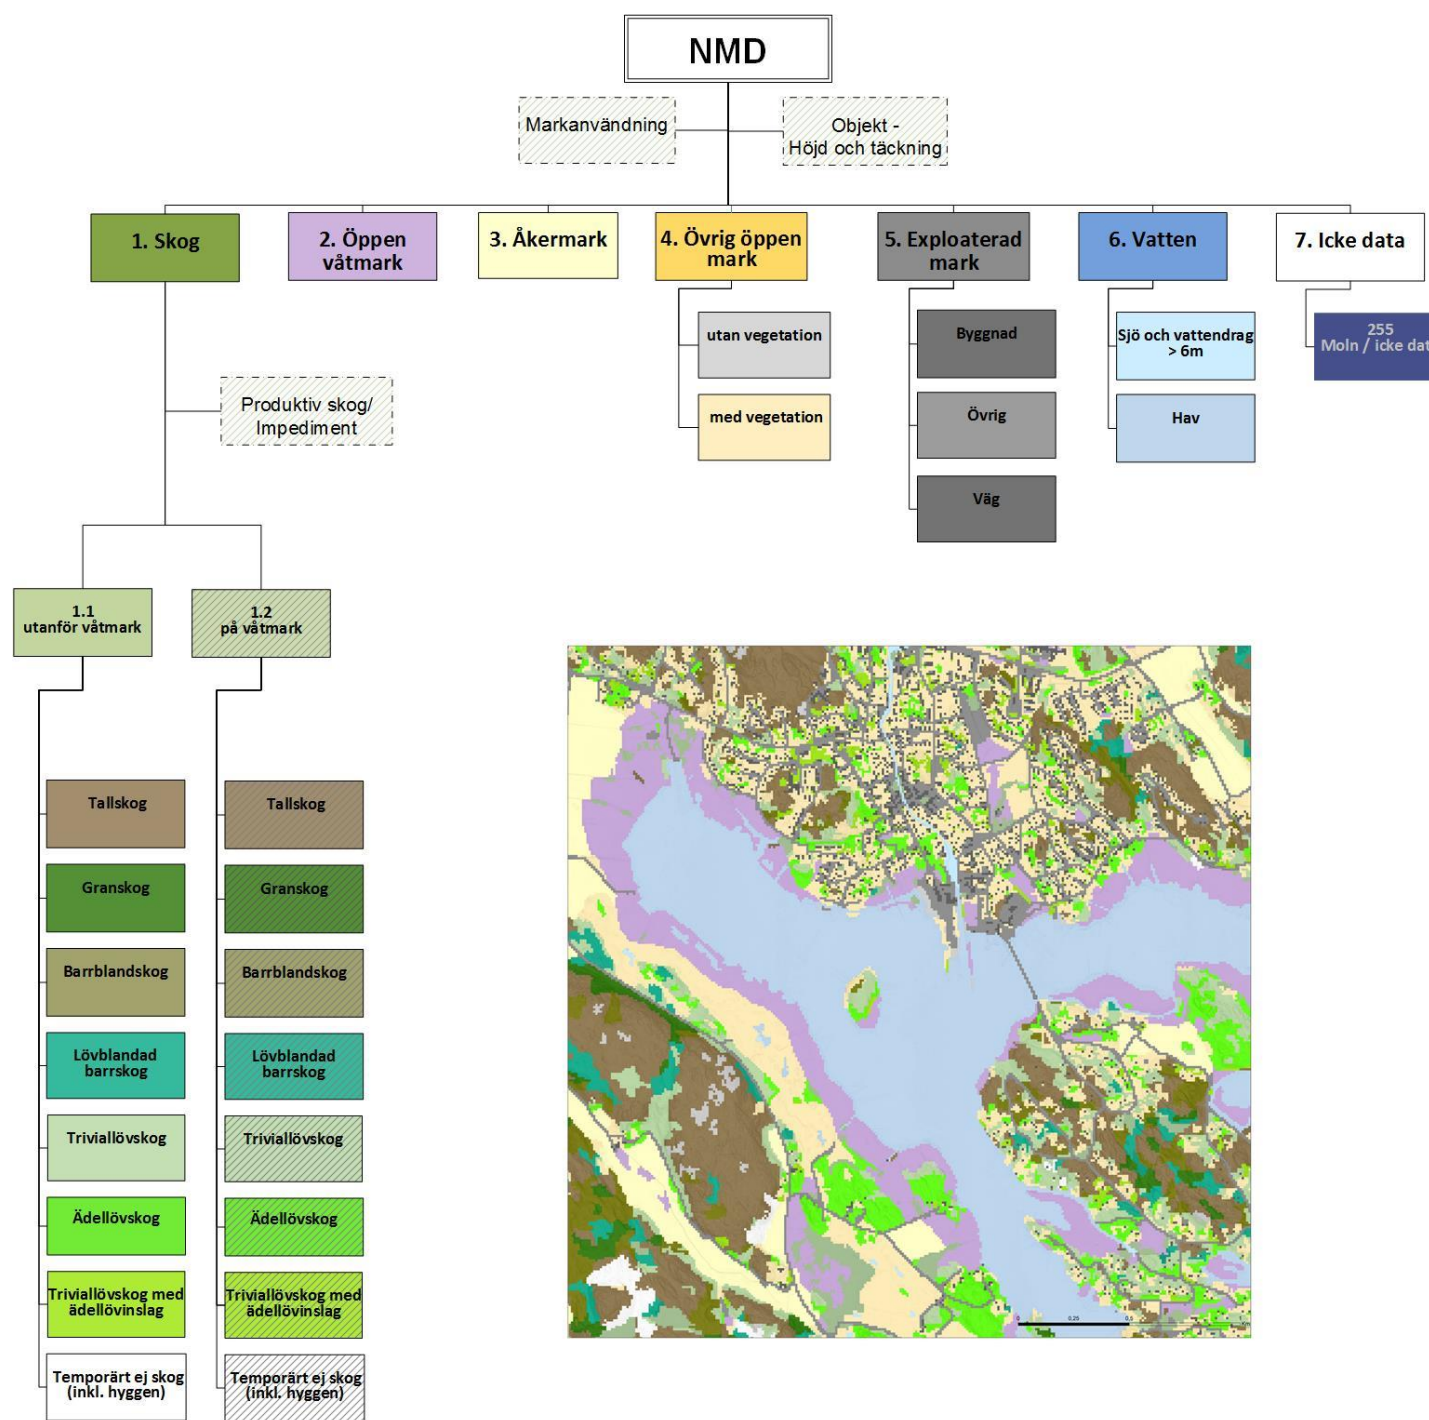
NMD

Markanvändning

Objekt - Höjd och täckning

1. Skog

2. Öppen våtmark

3. Åkermark

4. Övrig öppen mark

5. Exploaterad mark

6. Vatten

7. Icke data

utan vegetation

med vegetation

Byggnad

Övrig

Väg

Sjö och vattendrag > 6m

Hav

255 Moln / icke dat

Produktiv skog/ Impediment

1.1 utanför våtmark

1.2 på våtmark

Tallskog

Granskog

Barrblandskog

Lövblandad barrskog

Triviallövskog

Ädellövskog

Triviallövskog med ädellövinslag

Temporärt ej skog (inkl. hyggen)

Tallskog

Granskog

Barrblandskog

Lövblandad barrskog

Triviallövskog

Ädellövskog

Triviallövskog med ädellövinslag

Temporärt ej skog (inkl. hyggen)